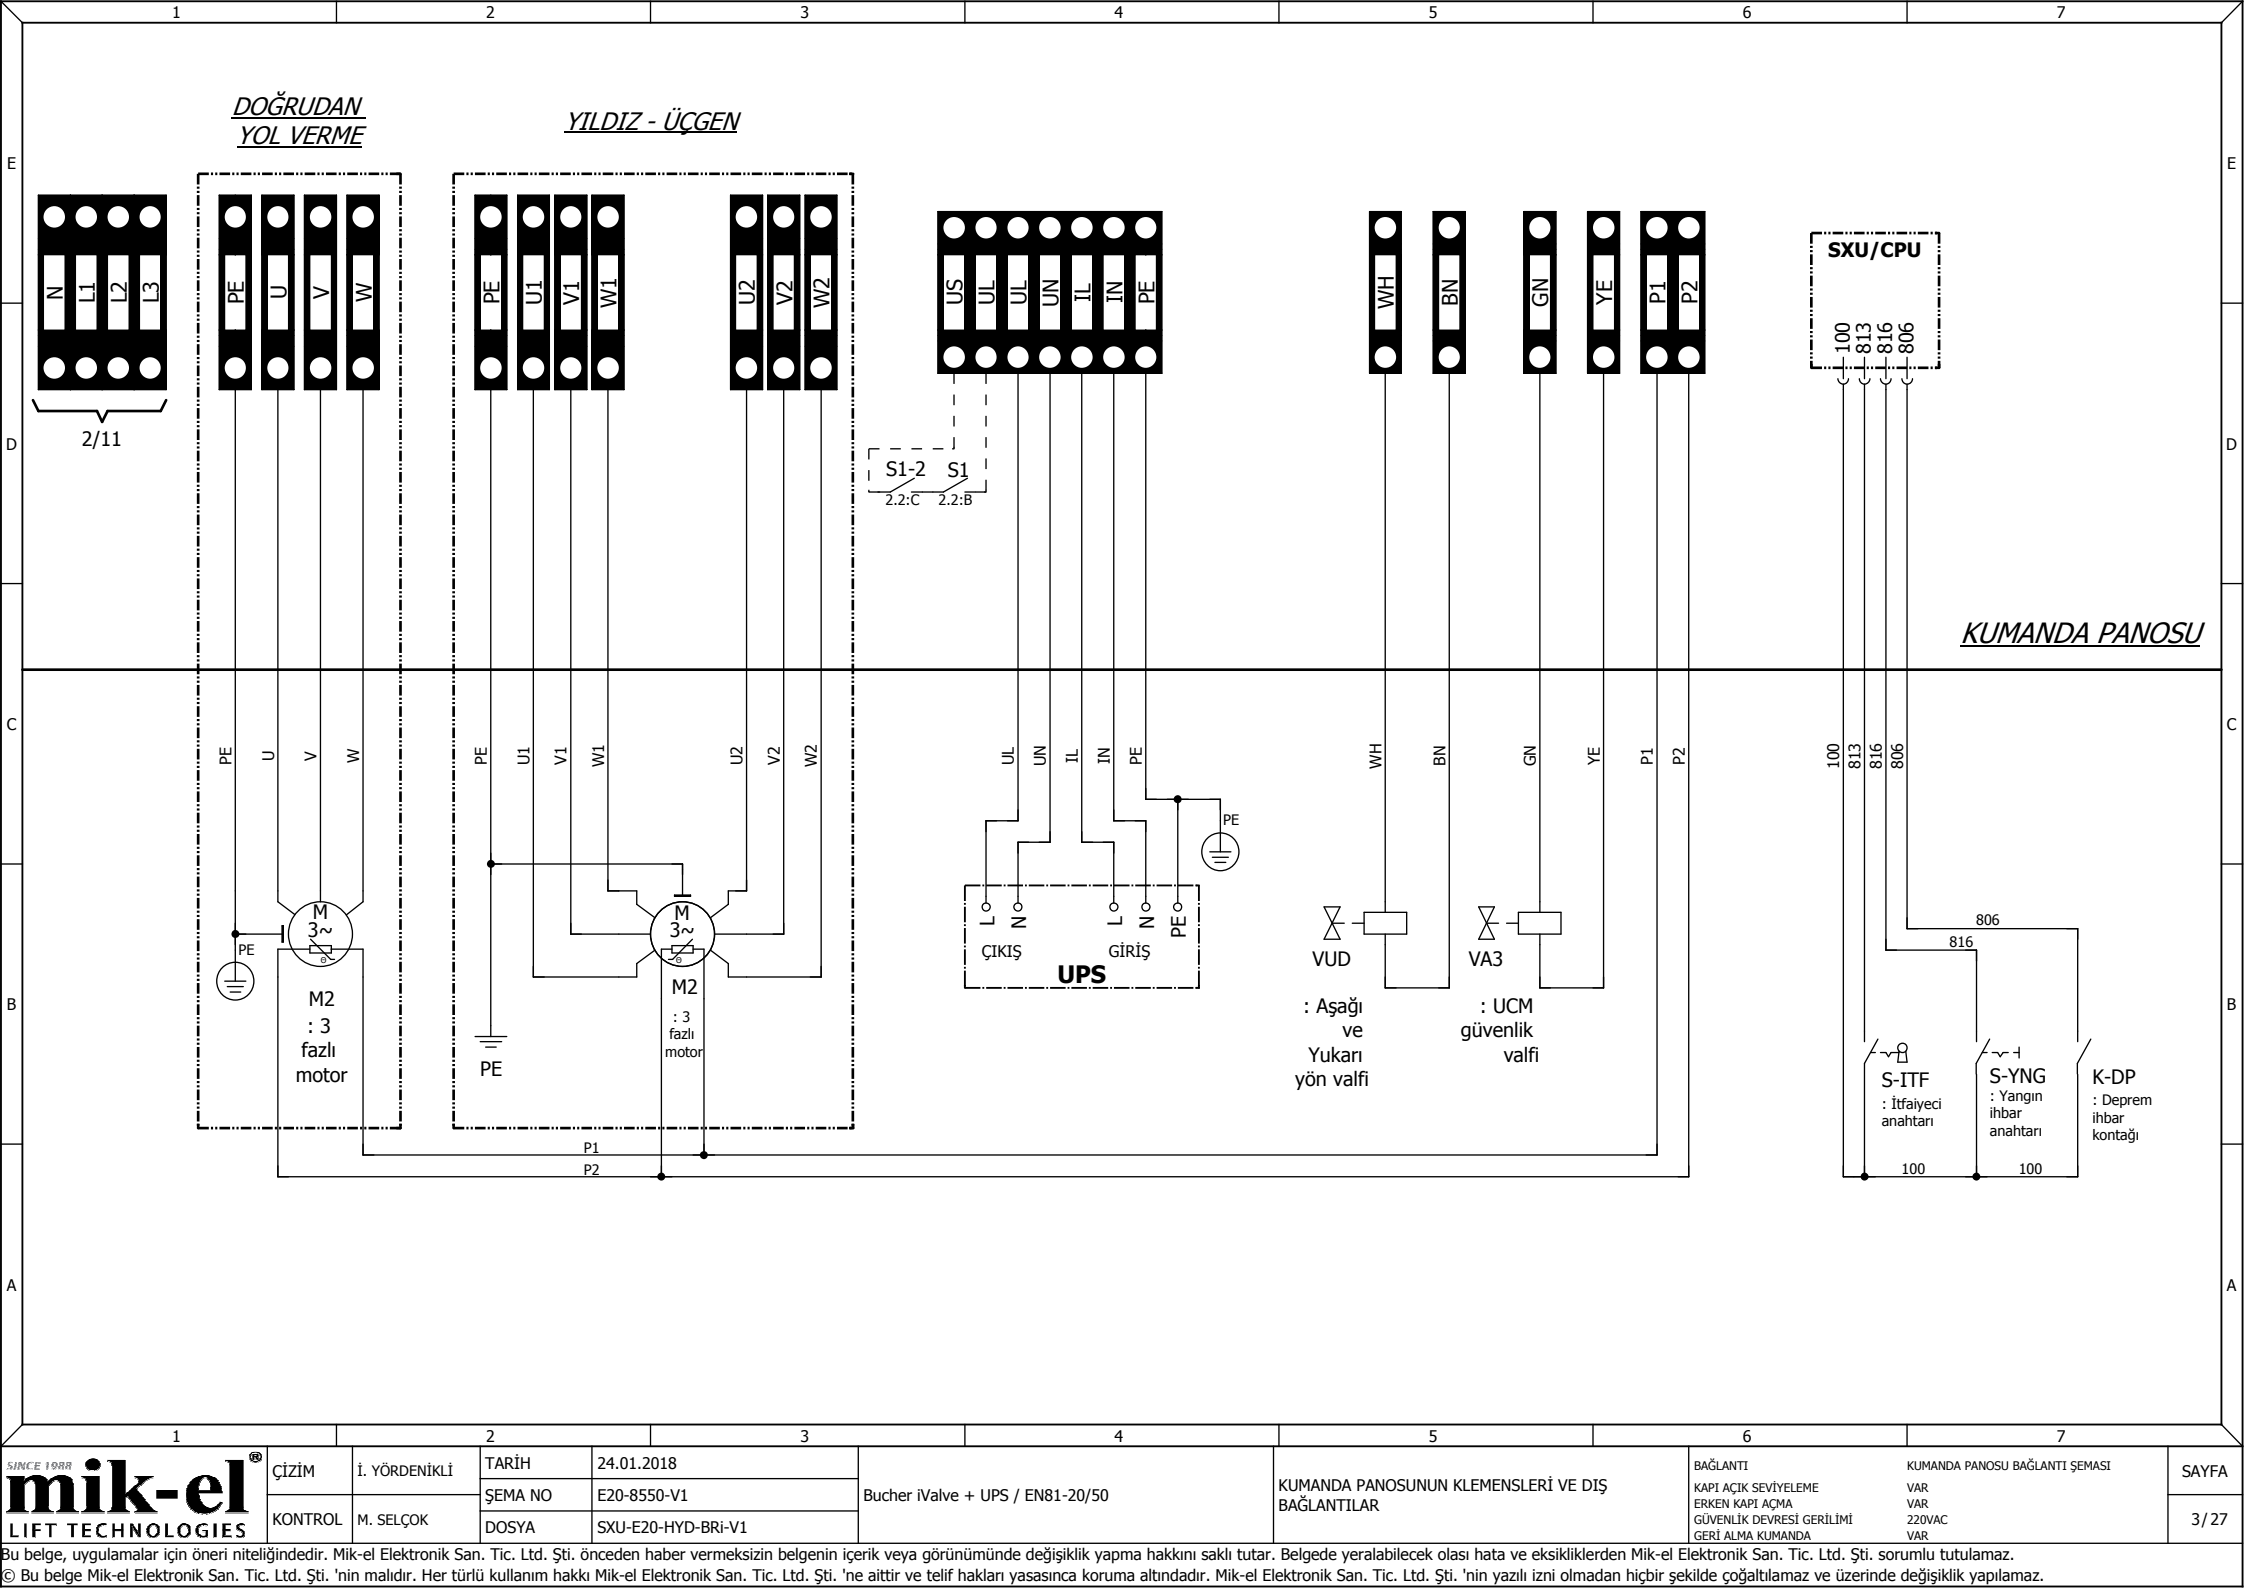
1 2 3 4 5 6 7

E

DOĞRUDAN YOL VERME

YILDIZ - ÜÇGEN

N L1 L2 L3

PE U V W

PE U1 V1 W1 U2 V2 W2

US UL UL UN IL IN PE

WH BN GN YE P1 P2

SXU/CPU

100 813 816 806

D

2/11

S1-2 S1
2.2:C 2.2:B

KUMANDA PANOSU

C

PE U V W

PE U1 V1 W1 U2 V2 W2

UL UN IL IN PE

WH BN GN YE P1 P2

100 813 816 806

PE

M 3~

M 3~

L N L N PE
ÇIKIŞ GİRİŞ
UPS

806
816

PE

B

M2
: 3
fazlı
motor

PE

M2
: 3
fazlı
motor

VUD

VA3

: Aşağı ve Yukarı yön valfi

: UCM güvenlik valfi

S-ITF
: İtfaiyeci anahtarı

S-YNG
: Yangın ihbar anahtarı

K-DP
: Deprem ihbar kontağı

P1
P2

100 100

A

1 2 3 4 5 6 7

| SINCE 1988 mik-el LIFT TECHNOLOGIES | ÇİZİM | İ. YÖRDENİKLİ | TARİH | 24.01.2018 | Bucher iValve + UPS / EN81-20/50 | KUMANDA PANOSUNUN KLEMENSLERİ VE DIŞ BAĞLANTILAR | BAĞLANTI<br>KAPI AÇIK SEVİYELEME<br>ERKEN KAPI AÇMA<br>GÜVENLİK DEVRESİ GERİLİMİ<br>GERİ ALMA KUMANDA | KUMANDA PANOSU BAĞLANTI ŞEMASI<br>VAR<br>VAR<br>220VAC<br>VAR | SAYFA |
|---|---|---|---|---|---|---|---|---|---|
| | KONTROL | M. SELÇOK | ŞEMA NO | E20-8550-V1 | | | | | 3/27 |
| | | | DOSYA | SXU-E20-HYD-BRi-V1 | | | | | |

Bu belge, uygulamalar için öneri niteliğindedir. Mik-el Elektronik San. Tic. Ltd. Şti. önceden haber vermeksizin belgenin içerik veya görünümünde değişiklik yapma hakkını saklı tutar. Belgede yeralabilecek olası hata ve eksikliklerden Mik-el Elektronik San. Tic. Ltd. Şti. sorumlu tutulamaz.
© Bu belge Mik-el Elektronik San. Tic. Ltd. Şti. 'nin malıdır. Her türlü kullanım hakkı Mik-el Elektronik San. Tic. Ltd. Şti. 'ne aittir ve telif hakları yasasınca koruma altındadır. Mik-el Elektronik San. Tic. Ltd. Şti. 'nin yazılı izni olmadan hiçbir şekilde çoğaltılamaz ve üzerinde değişiklik yapılamaz.